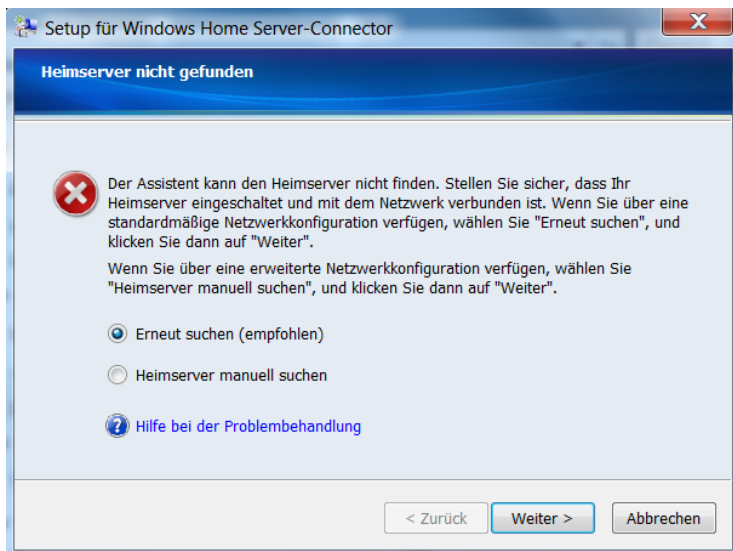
Setup für Windows Home Server-Connector

Heimserver nicht gefunden

Der Assistent kann den Heimserver nicht finden. Stellen Sie sicher, dass Ihr Heimserver eingeschaltet und mit dem Netzwerk verbunden ist. Wenn Sie über eine standardmäßige Netzwerkkonfiguration verfügen, wählen Sie "Erneut suchen", und klicken Sie dann auf "Weiter".

Wenn Sie über eine erweiterte Netzwerkkonfiguration verfügen, wählen Sie "Heimserver manuell suchen", und klicken Sie dann auf "Weiter".

Erneut suchen (empfohlen)

Heimserver manuell suchen

Hilfe bei der Problembehandlung

< Zurück

Weiter >

Abbrechen